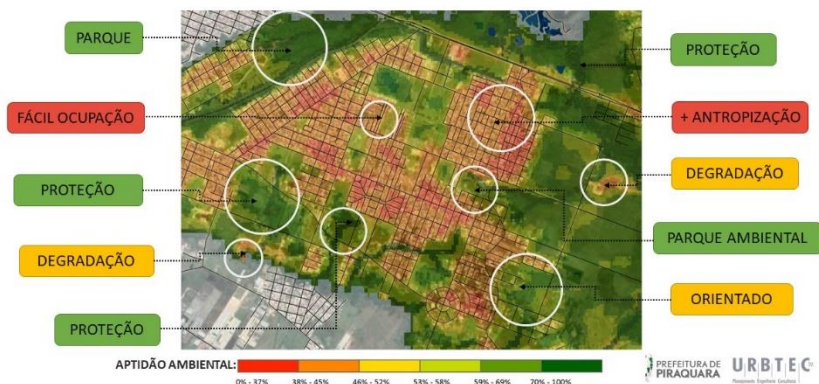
PARQUE

FÁCIL OCUPAÇÃO

PROTEÇÃO

DEGRADAÇÃO

PROTEÇÃO

PROTEÇÃO

+ ANTROPIZAÇÃO

DEGRADAÇÃO

PARQUE AMBIENTAL

ORIENTADO

APTIDÃO AMBIENTAL:

0% - 37% | 38% - 45% | 46% - 52% | 53% - 58% | 59% - 69% | 70% - 100%

PREFEITURA DE PIRAQUARA

URBTEC
Planejamento Engenharia Consultoria